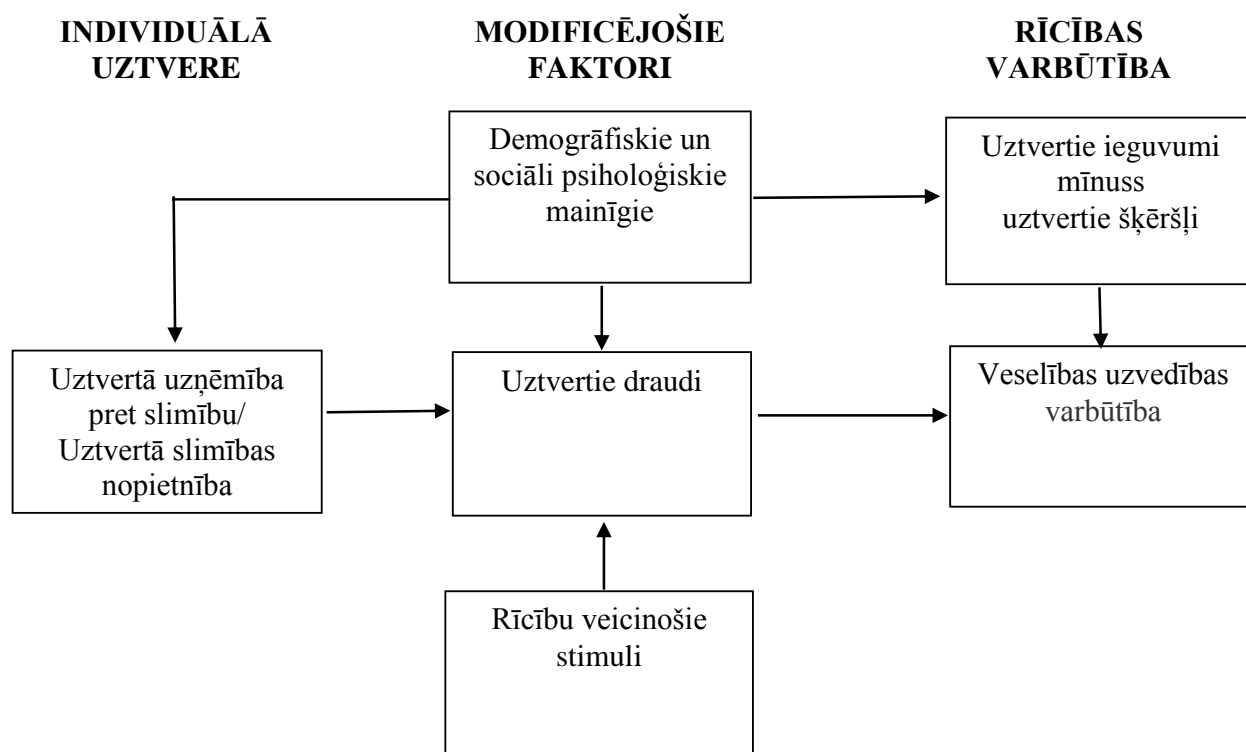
INDIVIDUĀLĀ UZTVERE

MODIFICĒJOŠIE FAKTORI

RĪCĪBAS VARBŪTĪBA

Demogrāfiskie un sociāli psiholoģiskie mainīgie

Uztvertie ieguvumi mīnuss uztvertie šķēršļi

Uztvertā uzņēmība pret slimību/ Uztvertā slimības nopietnība

Uztvertie draudi

Veselības uzvedības varbūtība

Rīcību veicinošie stimuli